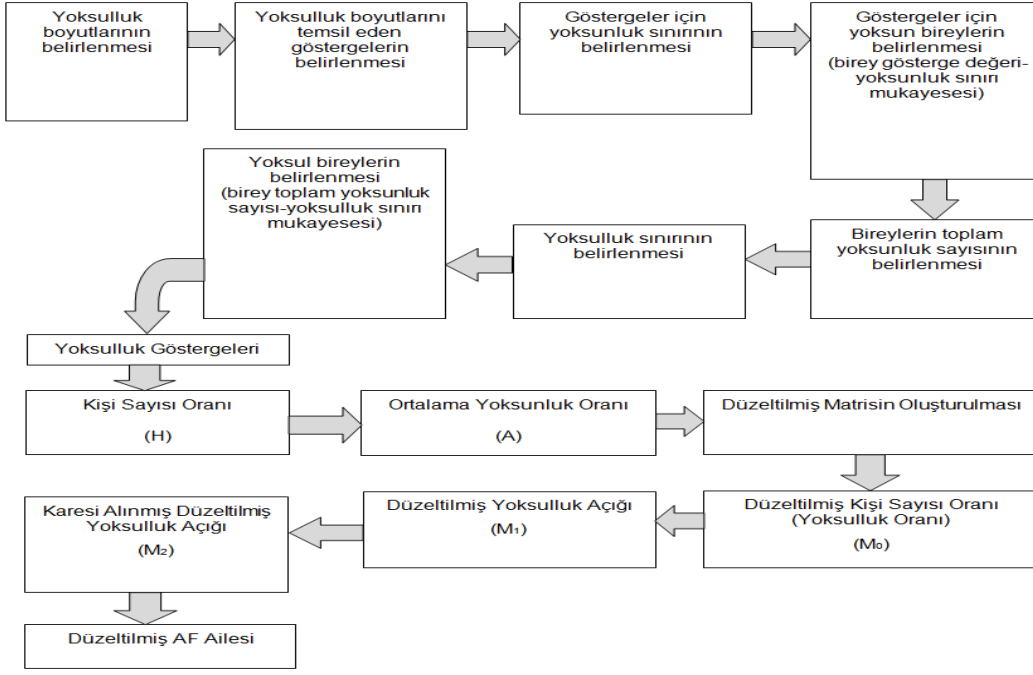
Yoksulluk boyutlarının belirlenmesi

Yoksulluk boyutlarını temsil eden göstergelerin belirlenmesi

Göstergeler için yoksunluk sınırının belirlenmesi

Göstergeler için yoksun bireylerin belirlenmesi (birey gösterge değeri-yoksunluk sınırı mukayesesi)

Bireylerin toplam yoksunluk sayısının belirlenmesi

Yoksulluk sınırının belirlenmesi

Yoksul bireylerin belirlenmesi (birey toplam yoksunluk sayısı-yoksulluk sınırı mukayesesi)

Yoksulluk Göstergeleri

Kişi Sayısı Oranı

(H)

Ortalama Yoksunluk Oranı

(A)

Düzeltilmiş Matrisin Oluşturulması

Düzeltilmiş Kişi Sayısı Oranı (Yoksulluk Oranı)

($M_0$)

Düzeltilmiş Yoksulluk Açığı

($M_1$)

Karesi Alınmış Düzeltilmiş Yoksulluk Açığı

($M_2$)

Düzeltilmiş AF Ailesi